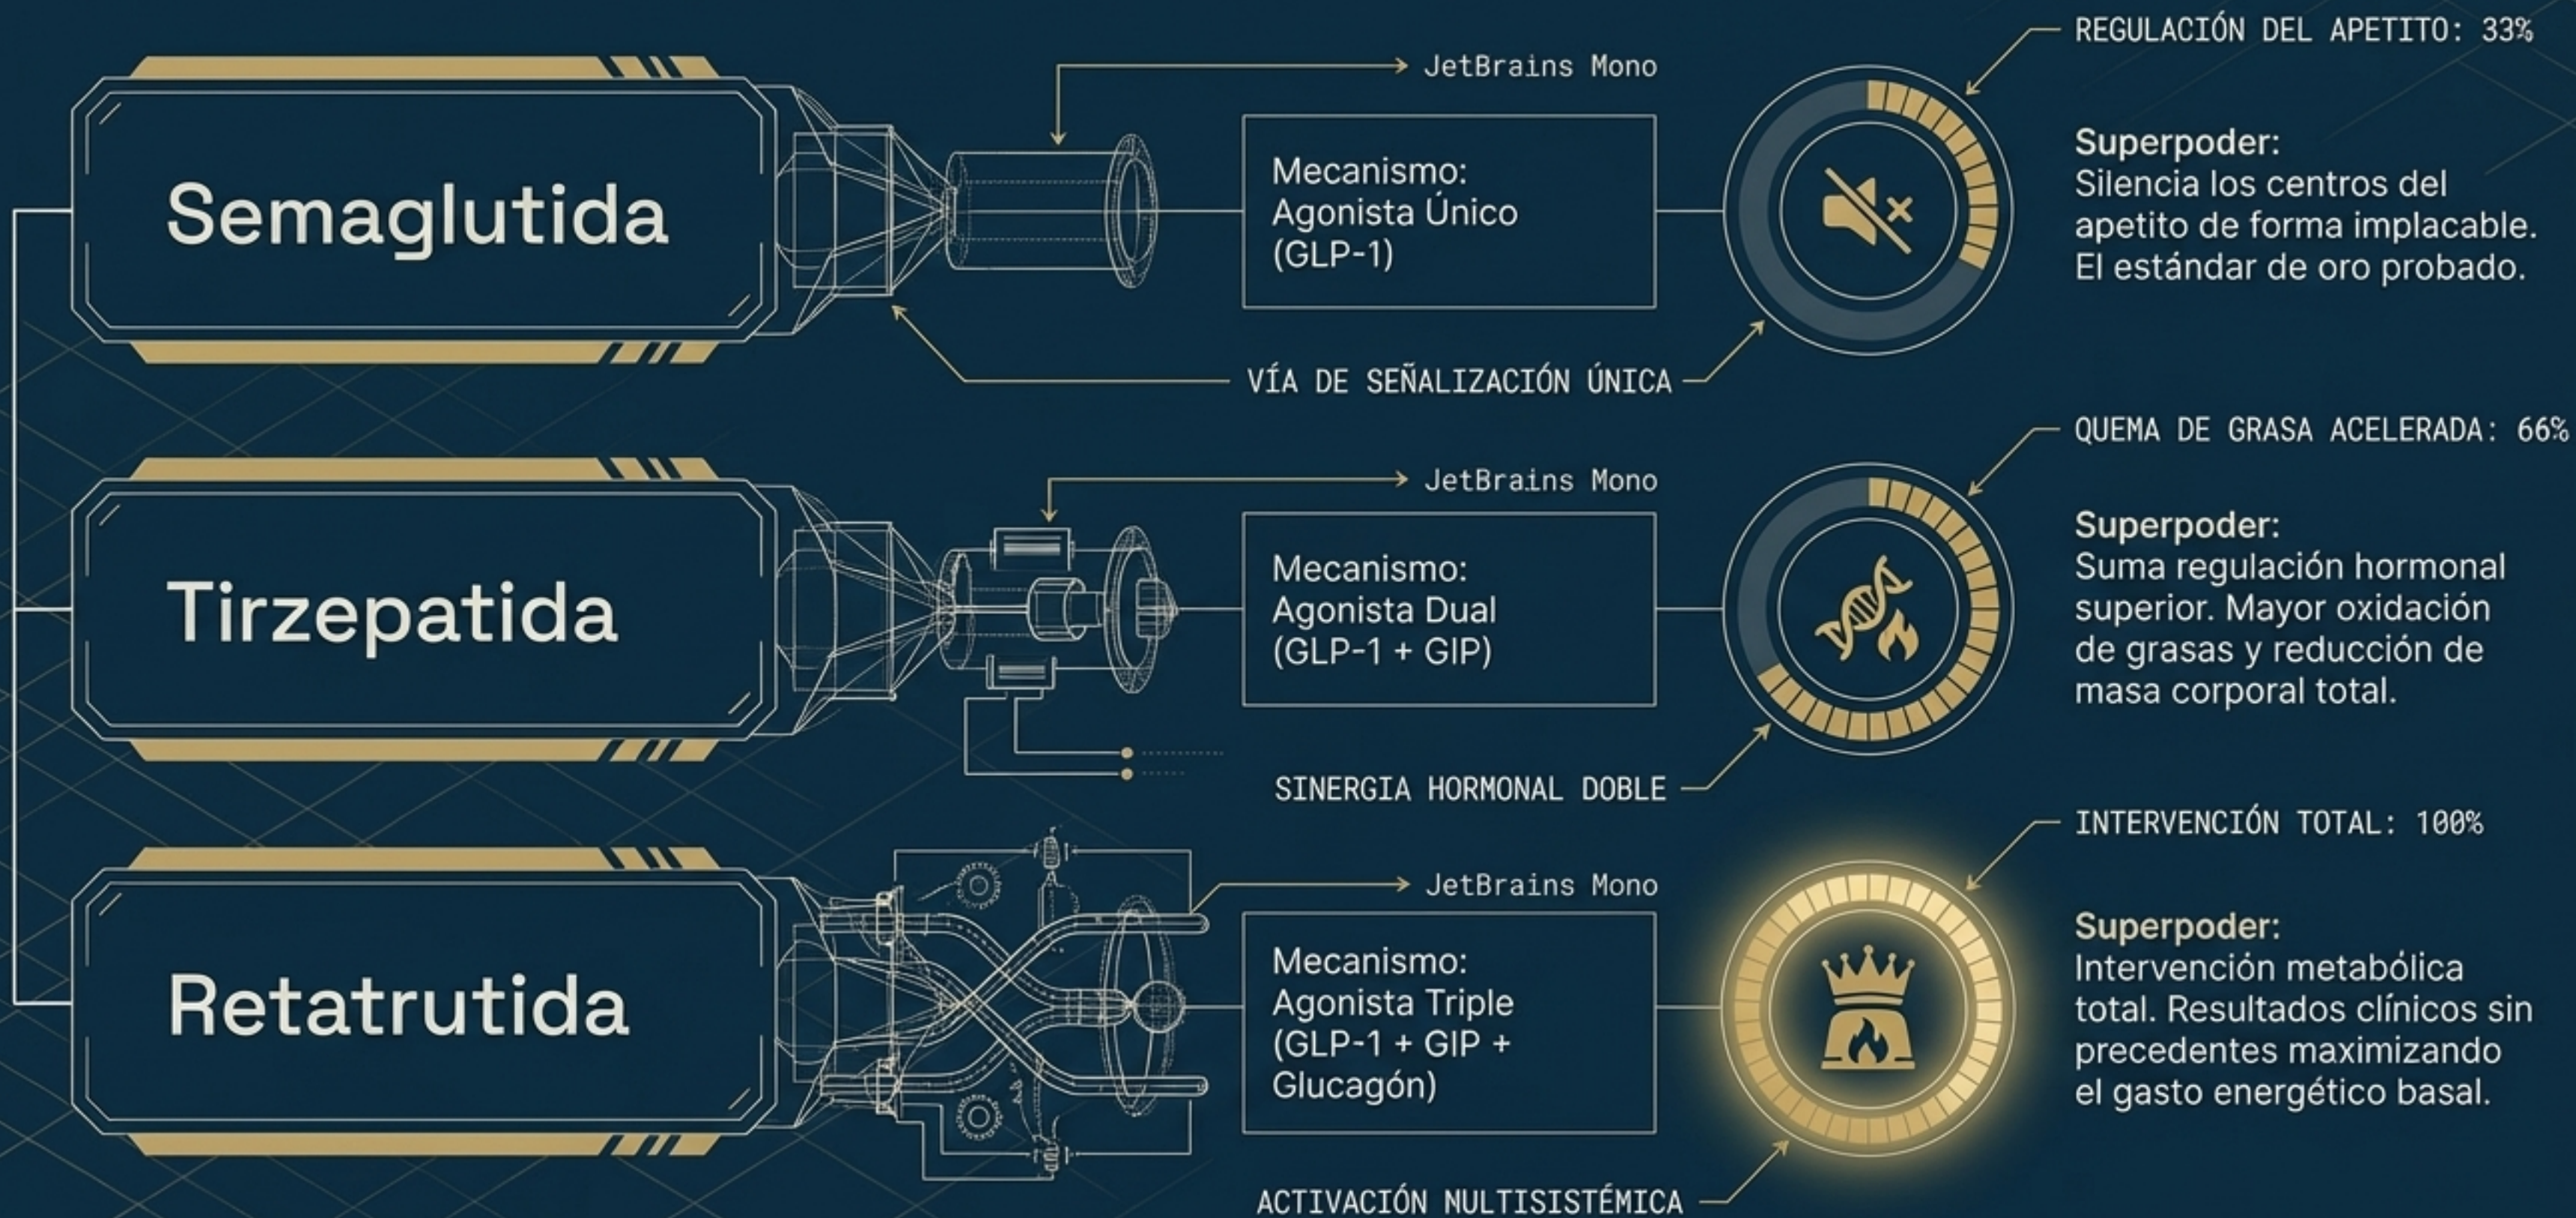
Semaglutida

JetBrains Mono

Mecanismo:
Agonista Único
(GLP-1)

REGULACIÓN DEL APETITO: 33%

Superpoder:
Silencia los centros del apetito de forma implacable. El estándar de oro probado.

VÍA DE SEÑALIZACIÓN ÚNICA

Tirzepatida

JetBrains Mono

Mecanismo:
Agonista Dual
(GLP-1 + GIP)

QUEMA DE GRASA ACELERADA: 66%

Superpoder:
Suma regulación hormonal superior. Mayor oxidación de grasas y reducción de masa corporal total.

SINERGIA HORMONAL DOBLE

Retatrutida

JetBrains Mono

Mecanismo:
Agonista Triple
(GLP-1 + GIP +
Glucagón)

INTERVENCIÓN TOTAL: 100%

Superpoder:
Intervención metabólica total. Resultados clínicos sin precedentes maximizando el gasto energético basal.

ACTIVACIÓN MULTISISTÉMICA